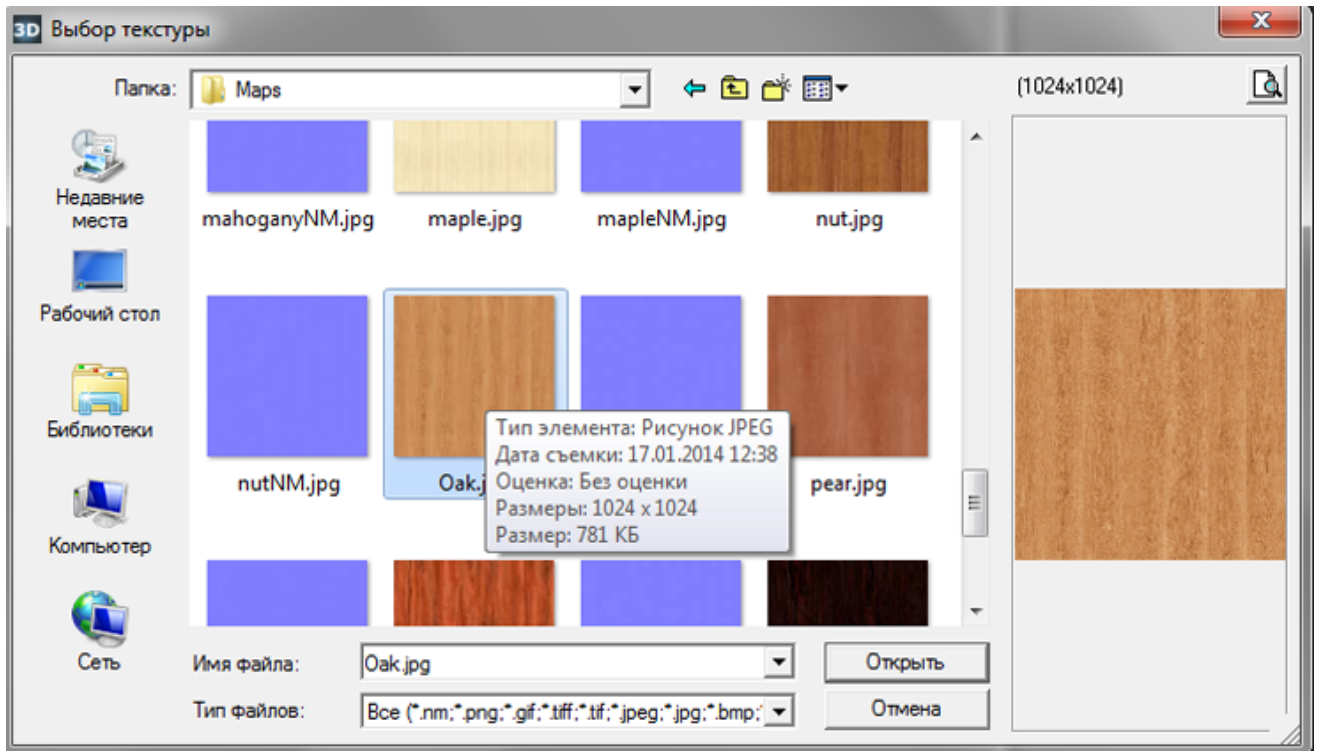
3D Выбор текстуры

Папка: Maps

(1024x1024)

Недавние места

Рабочий стол

Библиотеки

Компьютер

Сеть

mahoganyNM.jpg maple.jpg mapleNM.jpg nut.jpg

nutNM.jpg Oak.j pear.jpg

Тип элемента: Рисунок JPEG
Дата съемки: 17.01.2014 12:38
Оценка: Без оценки
Размеры: 1024 x 1024
Размер: 781 КБ

Имя файла: Oak.jpg

Открыть

Тип файлов: Все (*.nm;*.png;*.gif;*.tiff;*.tif;*.jpeg;*.jpg;*.bmp;

Отмена